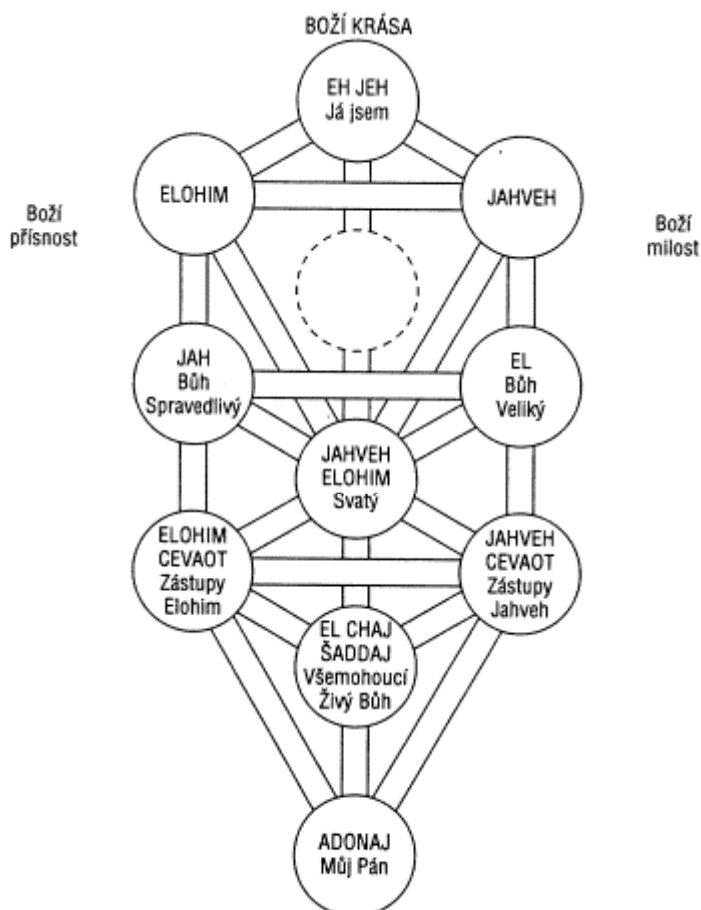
BOŽÍ KRÁSA

EH JEH
Já jsem

ELOHIM

JAHVEH

Boží přísnost

Boží milost

JAH
Bůh
Spravedlivý

EL
Bůh
Veliký

JAHVEH
ELOHIM
Svatý

ELOHIM
CEVAOT
Zástupy
Elohim

JAHVEH
CEVAOT
Zástupy
Jahveh

EL CHAJ
ŠADDAJ
Všemohoucí
Živý Bůh

ADONAJ
Můj Pán